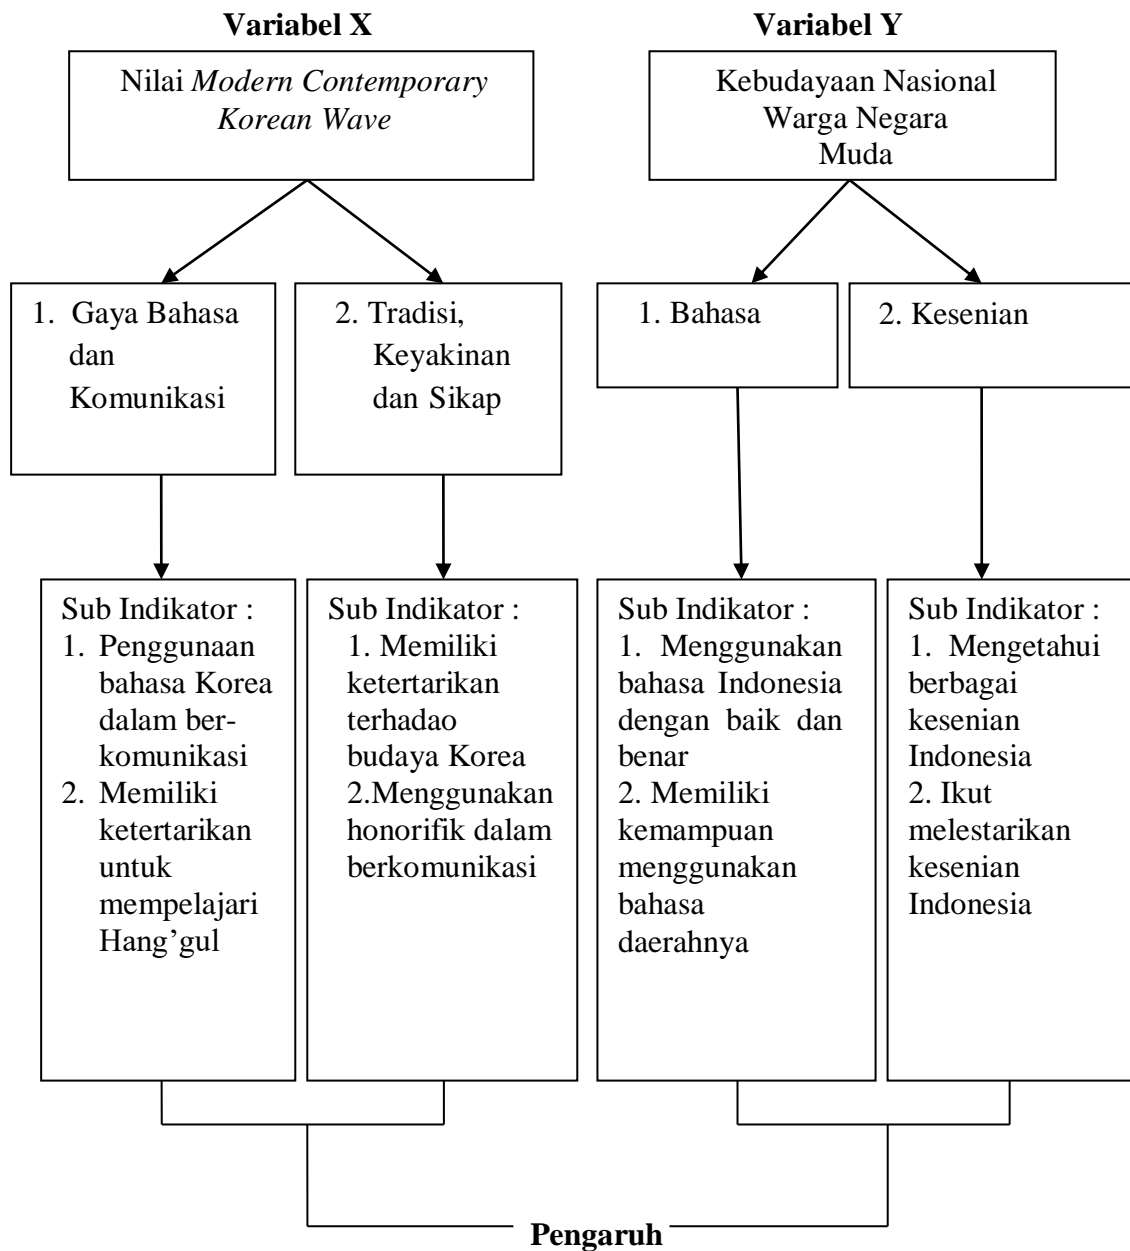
Variabel X

Nilai *Modern Contemporary Korean Wave*

1. Gaya Bahasa dan Komunikasi

2. Tradisi, Keyakinan dan Sikap

Sub Indikator :
1. Penggunaan bahasa Korea dalam berkomunikasi
2. Memiliki ketertarikan untuk mempelajari Hang'gul

Sub Indikator :
1. Memiliki ketertarikan terhadao budaya Korea
2.Menggunakan honorifik dalam berkomunikasi

Variabel Y

Kebudayaan Nasional Warga Negara Muda

1. Bahasa

2. Kesenian

Sub Indikator :
1. Menggunakan bahasa Indonesia dengan baik dan benar
2. Memiliki kemampuan menggunakan bahasa daerahnya

Sub Indikator :
1. Mengetahui berbagai kesenian Indonesia
2. Ikut melestarikan kesenian Indonesia

Pengaruh